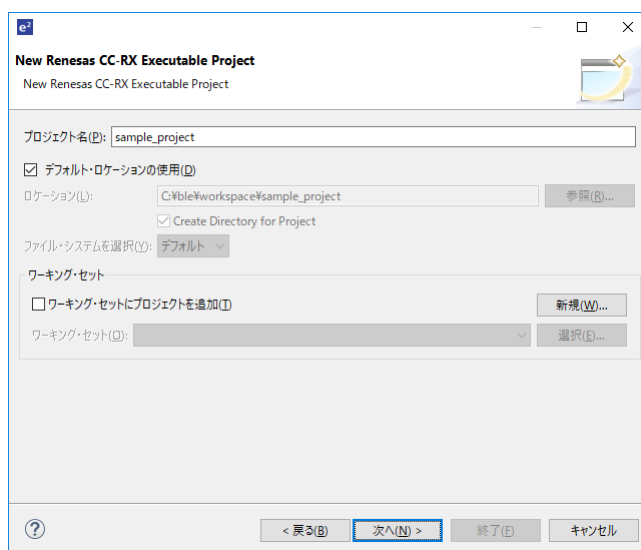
e²

New Renesas CC-RX Executable Project

New Renesas CC-RX Executable Project

プロジェクト名(P): sample_project

デフォルト・ロケーションの使用(D)

ロケーション(L): C:¥ble¥workspace¥sample_project 参照(R)...

Create Directory for Project

ファイル・システムを選択(Y): デフォルト

ワーキング・セット

ワーキング・セットにプロジェクトを追加(T) 新規(W)...

ワーキング・セット(O): 選択(E)...

?

< 戻る(B) 次へ(N) > 終了(F) キャンセル